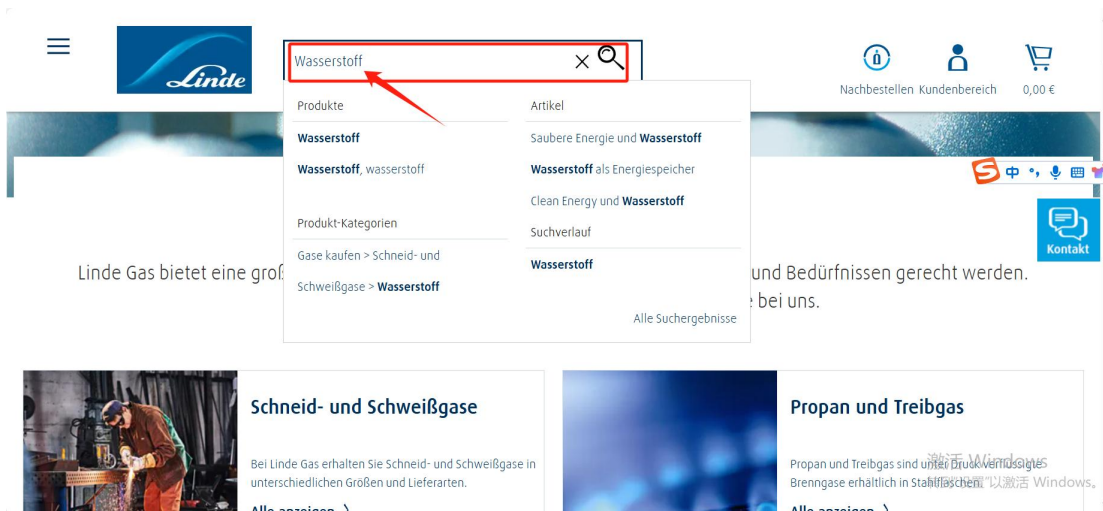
Linde

Wasserstoff

Nachbestellen Kundenbereich 0,00 €

Produkte

Wasserstoff

Wasserstoff, wasserstoff

Produkt-Kategorien

Gase kaufen > Schneid- und Schweißgase > Wasserstoff

Artikel

Saubere Energie und Wasserstoff

Wasserstoff als Energiespeicher

Clean Energy und Wasserstoff

Suchverlauf

Wasserstoff

Alle Suchergebnisse

中

Kontakt

Linde Gas bietet eine groß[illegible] und Bedürfnissen gerecht werden. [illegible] e bei uns.

Schneid- und Schweißgase

Bei Linde Gas erhalten Sie Schneid- und Schweißgase in unterschiedlichen Größen und Lieferarten.

Alle anzeigen >

Propan und Treibgas

Propan und Treibgas sind unter Druck verflüssigte Brenngase erhältlich in Stahlflaschen.

Alle anzeigen >

激活 Windows
转到"设置"以激活 Windows。